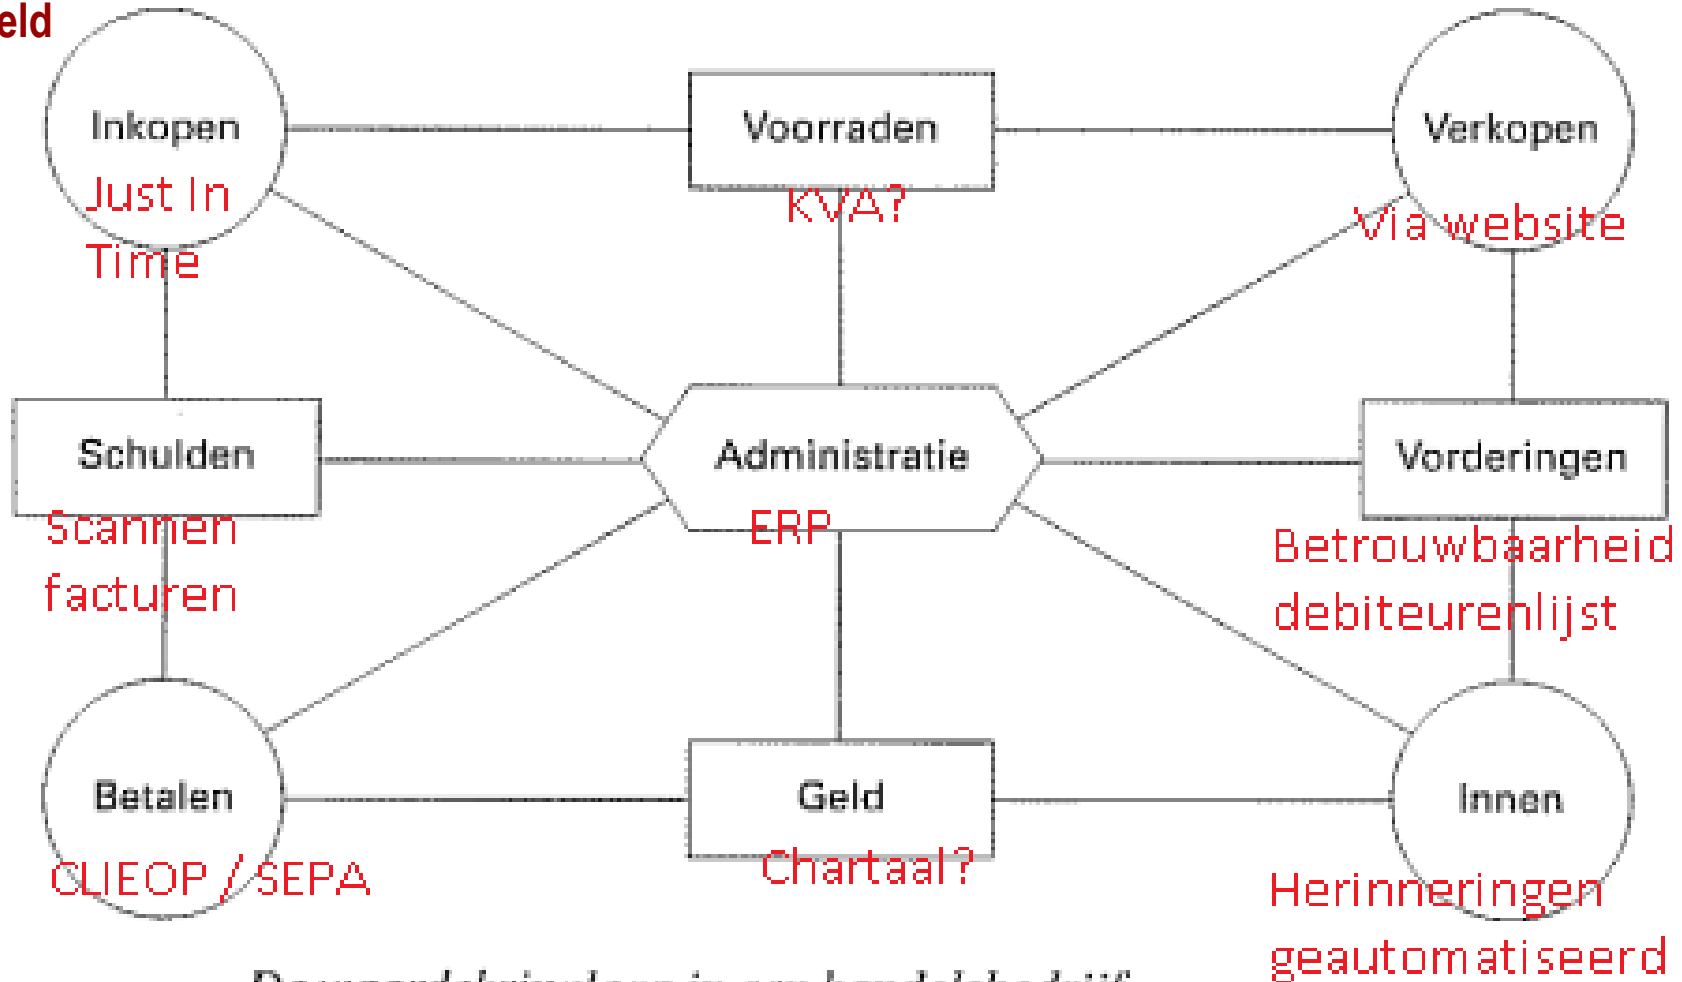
eld

Inkopen
Just In Time

Voorraden
KVA?

Verkopen
Via website

Schulden
Scannen facturen

Administratie
ERP

Vorderingen
Betrouwbaarheid debiteurenlijst

Betalen
CLIEOP / SEPA

Geld
Chartaal?

Innen
Herinneringen geautomatiseerd

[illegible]